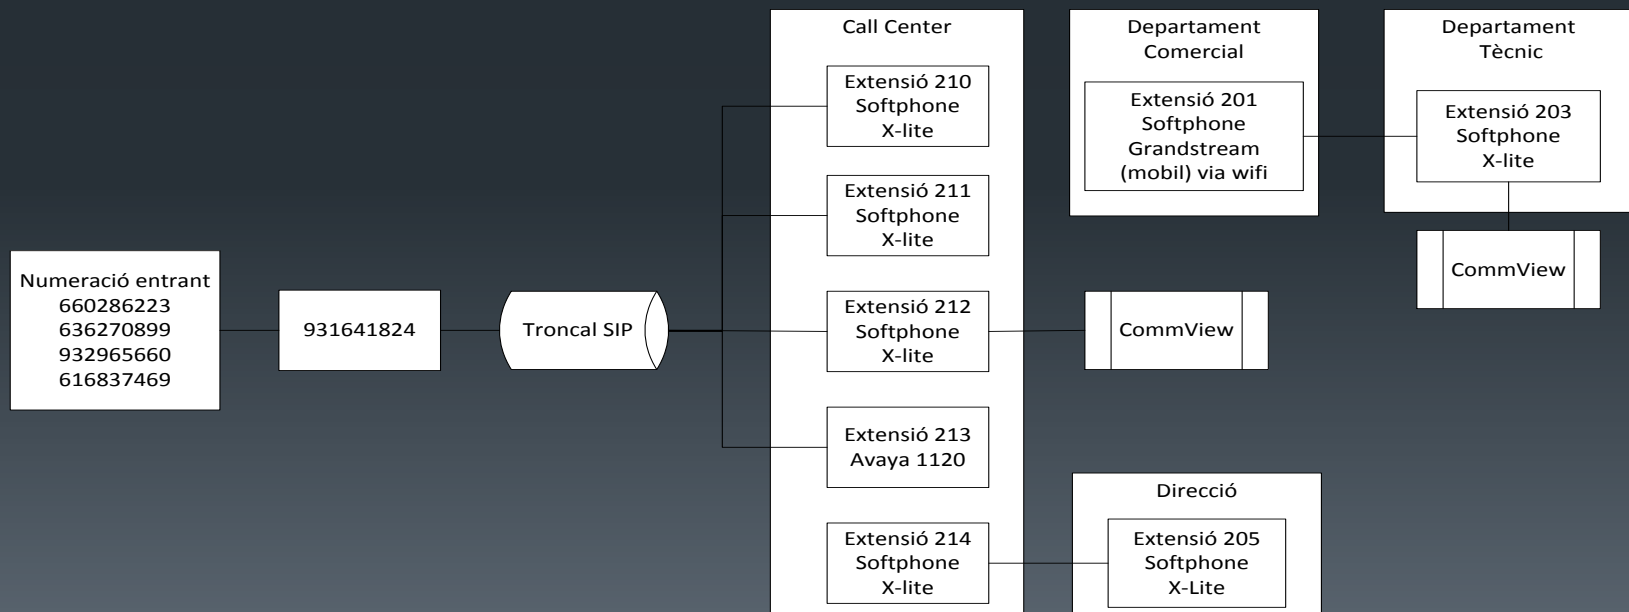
Numeració entrant
660286223
636270899
932965660
616837469

931641824

Troncal SIP

Call Center

Extensió 210
Softphone
X-lite

Extensió 211
Softphone
X-lite

Extensió 212
Softphone
X-lite

Extensió 213
Avaya 1120

Extensió 214
Softphone
X-lite

Departament Comercial

Extensió 201
Softphone
Grandstream
(mobil) via wifi

Departament Tècnic

Extensió 203
Softphone
X-lite

CommView

CommView

Direcció

Extensió 205
Softphone
X-Lite